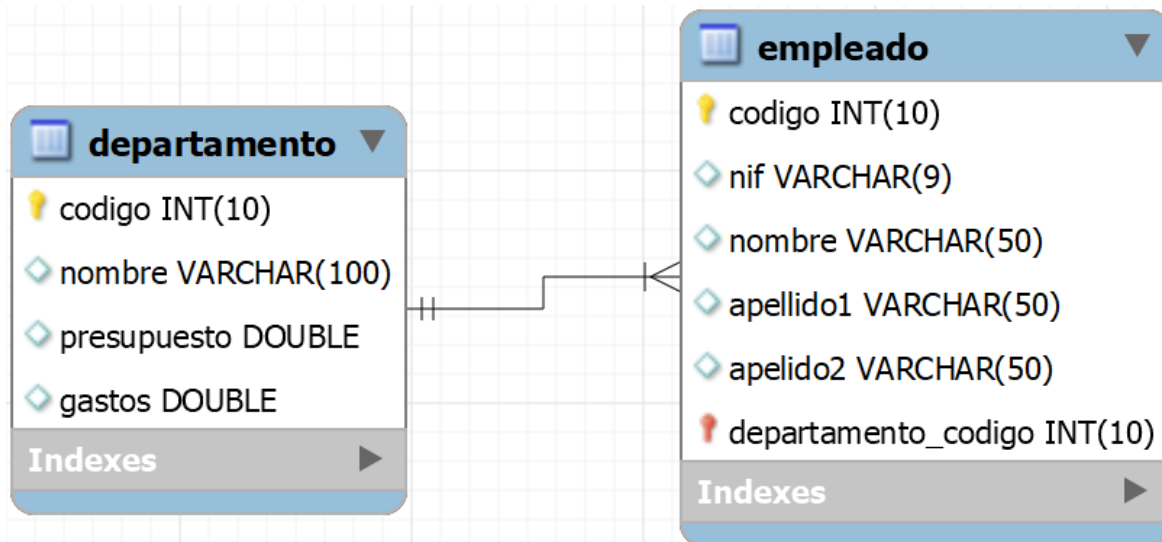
departamento
codigo INT(10)
nombre VARCHAR(100)
presupuesto DOUBLE
gastos DOUBLE
Indexes

empleado
codigo INT(10)
nif VARCHAR(9)
nombre VARCHAR(50)
apellido1 VARCHAR(50)
apelido2 VARCHAR(50)
departamento_codigo INT(10)
Indexes